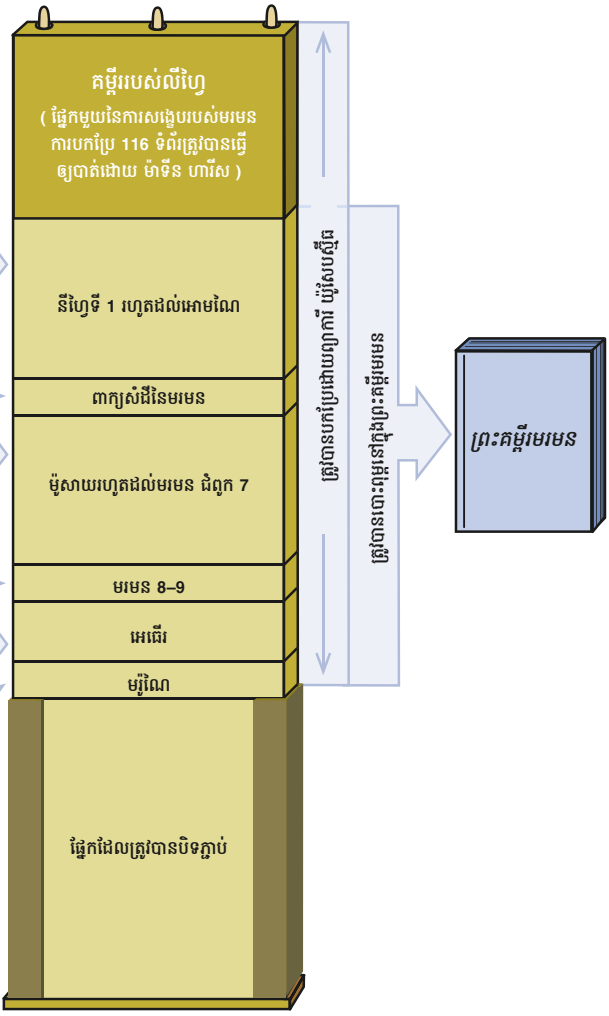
គម្ពីរបេស់លីហៃ
( ផ្នែកមួយនៃការសង្ខេបរបស់មរមន ការបកប្រែ 116 ទំព័រត្រូវបានធ្វើឲ្យបាត់ដោយ ម៉ាទីន ហារីស )

នីហ្វៃទី 1 រហូតដល់អោមណៃ

ពាក្យសំដីនៃមរមន

ម៉ូសាយរហូតដល់មរមន ជំពូក 7

មរមន 8–9

អេធើរ

មរ៉ូណៃ

ផ្នែកដែលត្រូវបានបិទភ្ជាប់

ត្រូវបានបកប្រែដោយព្យាការី យ៉ូសែប ស្ម៊ីធ

ត្រូវបានបោះពុម្ពនៅក្នុងព្រះគម្ពីរមរមន

ព្រះគម្ពីរមរមន